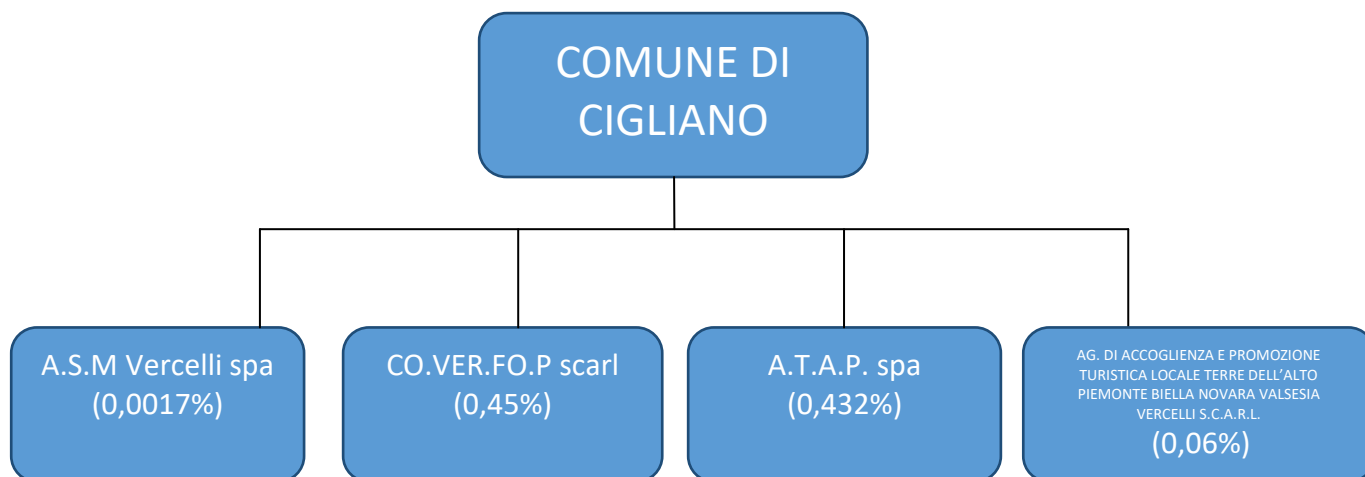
COMUNE DI CIGLIANO

A.S.M Vercelli spa (0,0017%)

CO.VER.FO.P scarl (0,45%)

A.T.A.P. spa (0,432%)

AG. DI ACCOGLIENZA E PROMOZIONE TURISTICA LOCALE TERRE DELL'ALTO PIEMONTE BIELLA NOVARA VALSESIA VERCELLI S.C.A.R.L. (0,06%)